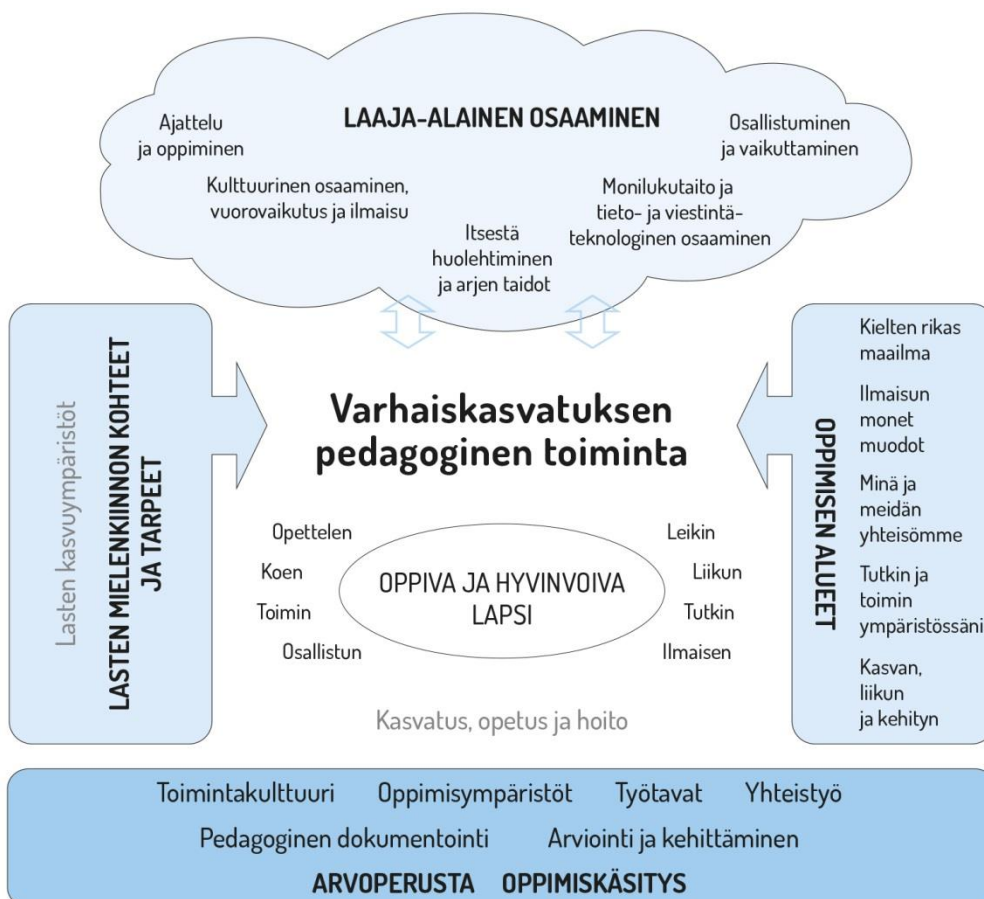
LAAJA-ALAINEN OSAAMINEN

Ajattelu ja oppiminen

Osallistuminen ja vaikuttaminen

Kulttuurinen osaaminen, vuorovaikutus ja ilmaisu

Monilukutaito ja tieto- ja viestintäteknologinen osaaminen

Itsestä huolehtiminen ja arjen taidot

Lasten kasvuympäristöt

LASTEN MIELENKIINNON KOHTEET JA TARPEET

Varhaiskasvatuksen pedagoginen toiminta

Opettelen

Koen

Toimin

Osallistun

OPPIVA JA HYVINVOIVA LAPSI

Leikin

Liikun

Tutkin

Ilmaisen

Kasvatus, opetus ja hoito

OPPIMISEN ALUEET

Kielten rikas maailma

Ilmaisun monet muodot

Minä ja meidän yhteisömme

Tutkin ja toimin ympäristössäni

Kasvan, liikun ja kehityn

Toimintakulttuuri Oppimisympäristöt Työtavat Yhteistyö

Pedagoginen dokumentointi Arviointi ja kehittäminen

ARVOPERUSTA OPPIMISKÄSITYS